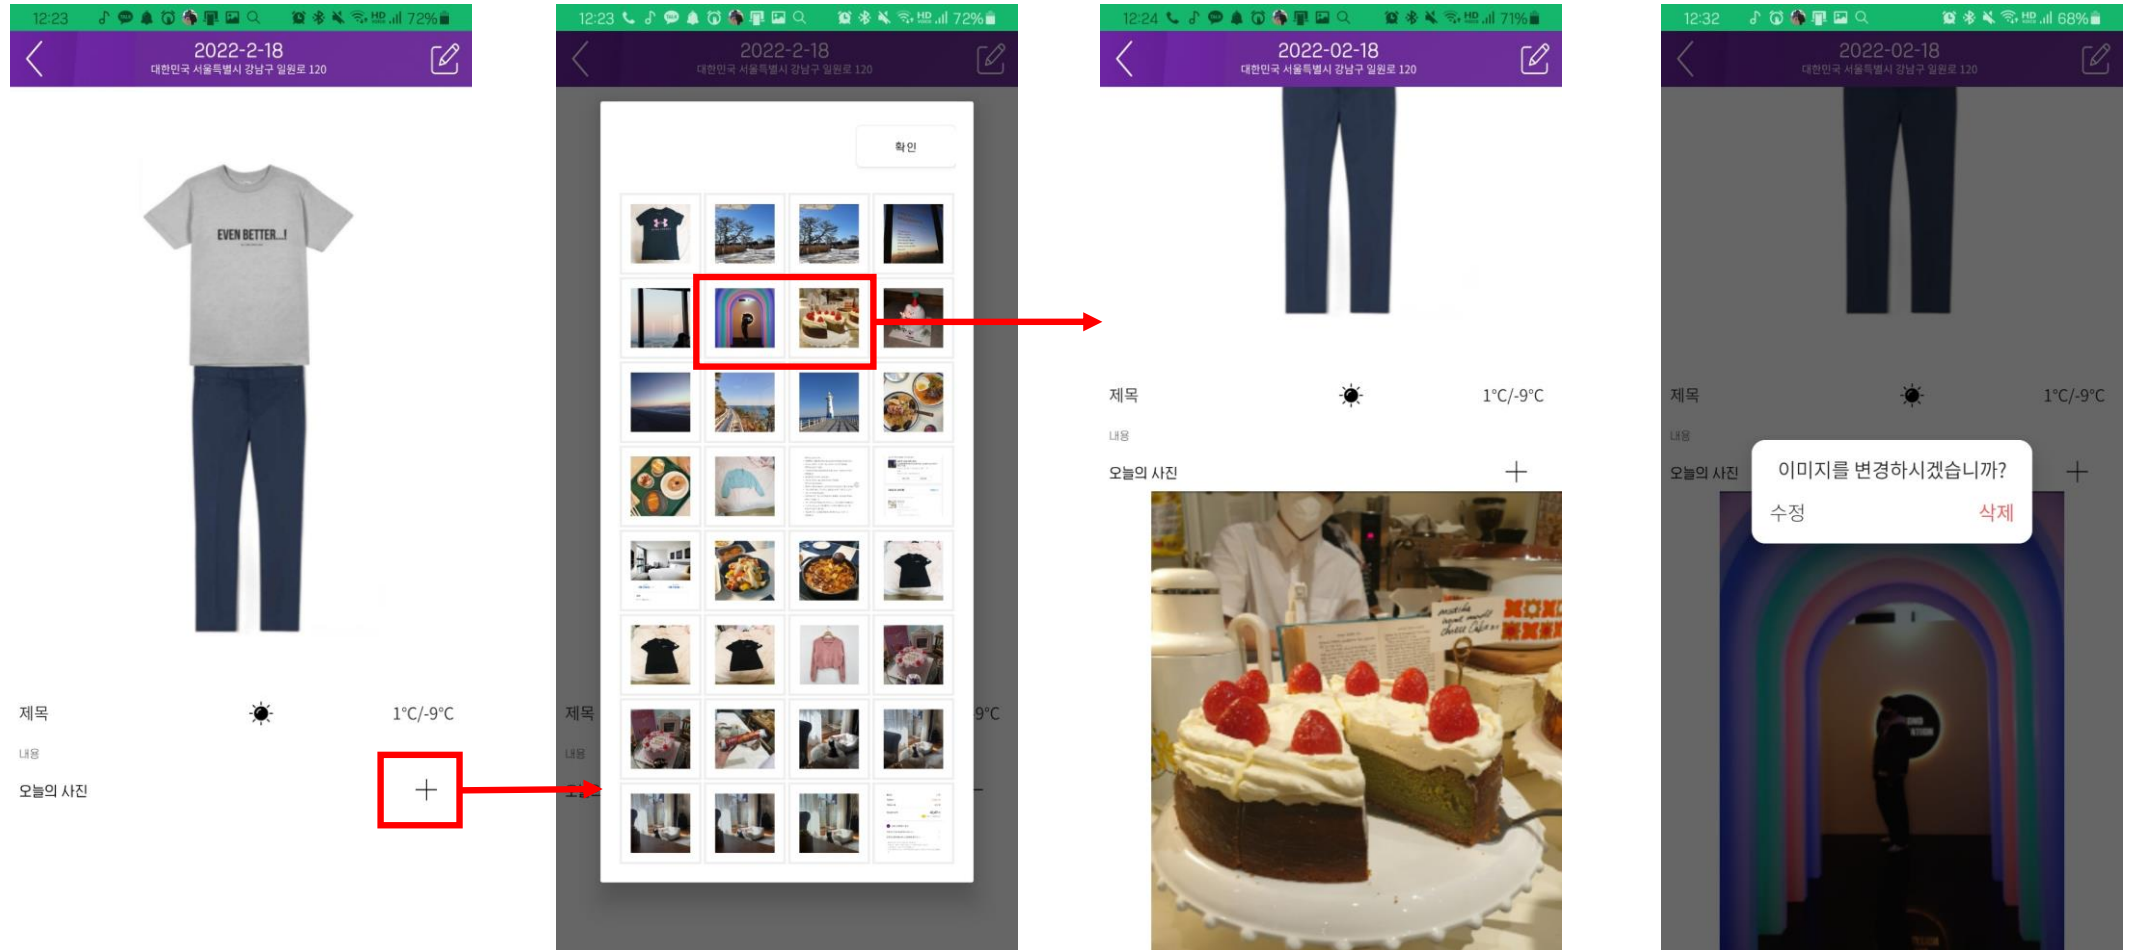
12:23 72%
2022-2-18
대한민국 서울특별시 강남구 일원로 120

EVEN BETTER...!

제목
1°C/-9°C
내용
오늘의 사진
+

12:23 72%
2022-2-18
대한민국 서울특별시 강남구 일원로 120
확인
제목
내용
9°C

12:24 71%
2022-02-18
대한민국 서울특별시 강남구 일원로 120
제목
1°C/-9°C
내용
오늘의 사진
+

12:32 68%
2022-02-18
대한민국 서울특별시 강남구 일원로 120
제목
1°C/-9°C
내용
오늘의 사진
이미지를 변경하시겠습니까?
수정
삭제
+